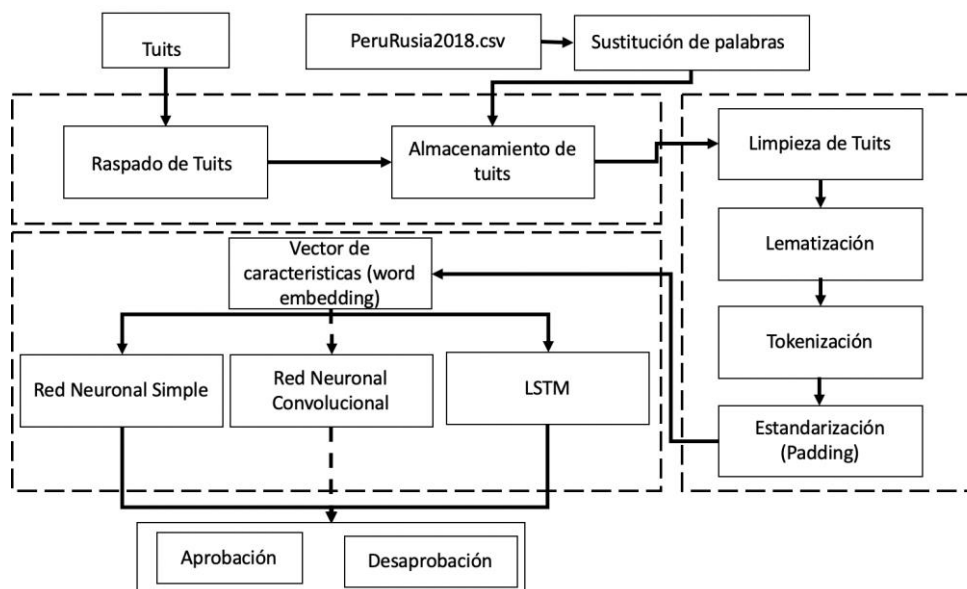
Tuits

PeruRusia2018.csv

Sustitución de palabras

Raspado de Tuits

Almacenamiento de tuits

Limpieza de Tuits

Lematización

Tokenización

Estandarización (Padding)

Vector de caracteristicas (word embedding)

Red Neuronal Simple

Red Neuronal Convolucional

LSTM

Aprobación

Desaprobación